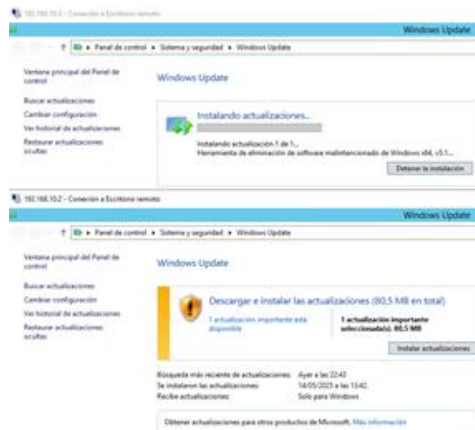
192.168.10.2 - Conexión a Escritorio remoto

Windows Update

Panel de control ▸ Sistema y seguridad ▸ Windows Update

Ventana principal del Panel de control

Buscar actualizaciones

Cambiar configuración

Ver historial de actualizaciones

Restaurar actualizaciones ocultas

Windows Update

Instalando actualizaciones...

Instalando actualización 1 de 1...

Herramienta de eliminación de software malintencionado de Windows x64, v5.1...

Detener la instalación

192.168.10.2 - Conexión a Escritorio remoto

Windows Update

Panel de control ▸ Sistema y seguridad ▸ Windows Update

Ventana principal del Panel de control

Buscar actualizaciones

Cambiar configuración

Ver historial de actualizaciones

Restaurar actualizaciones ocultas

Windows Update

Descargar e instalar las actualizaciones (80.5 MB en total)

1 actualización importante está disponible

1 actualización importante seleccionada(s), 80.5 MB

Instalar actualizaciones

Búsqueda más reciente de actualizaciones: Ayer a las 22:43

Se instalaron las actualizaciones: 14/05/2023 a las 13:42.

Recibe actualizaciones: Solo para Windows

Obtener actualizaciones para otros productos de Microsoft. Más información